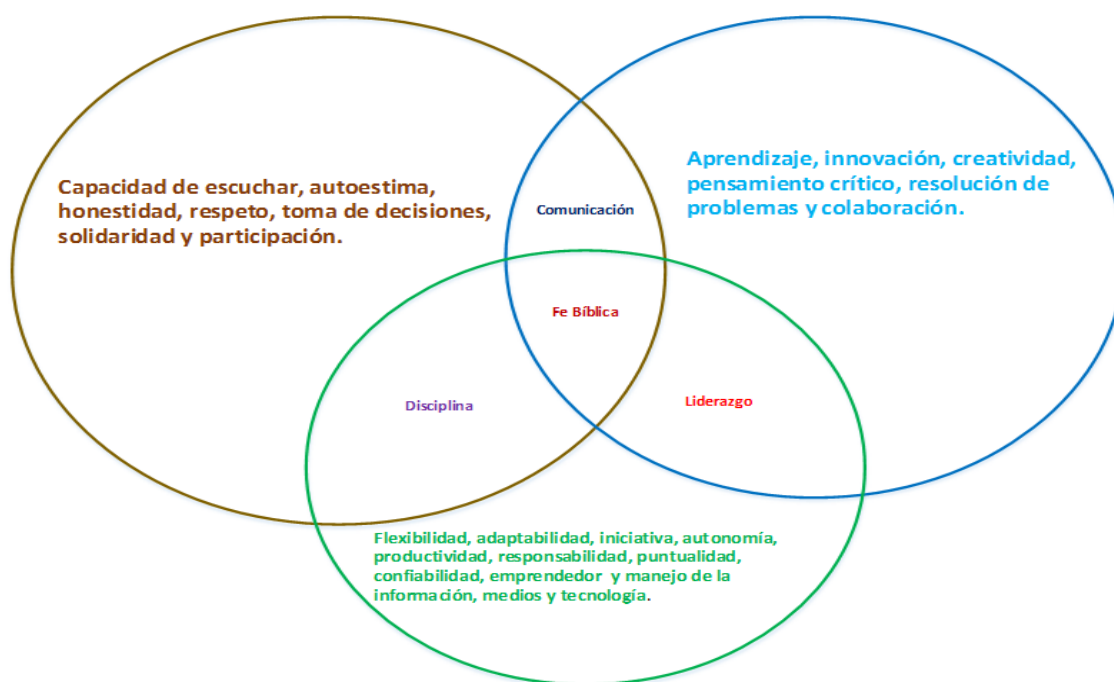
Capacidad de escuchar, autoestima, honestidad, respeto, toma de decisiones, solidaridad y participación.

Comunicación

Aprendizaje, innovación, creatividad, pensamiento crítico, resolución de problemas y colaboración.

Fe Bíblica

Disciplina

Liderazgo

Flexibilidad, adaptabilidad, iniciativa, autonomía, productividad, responsabilidad, puntualidad, confiabilidad, emprendedor y manejo de la información, medios y tecnología.